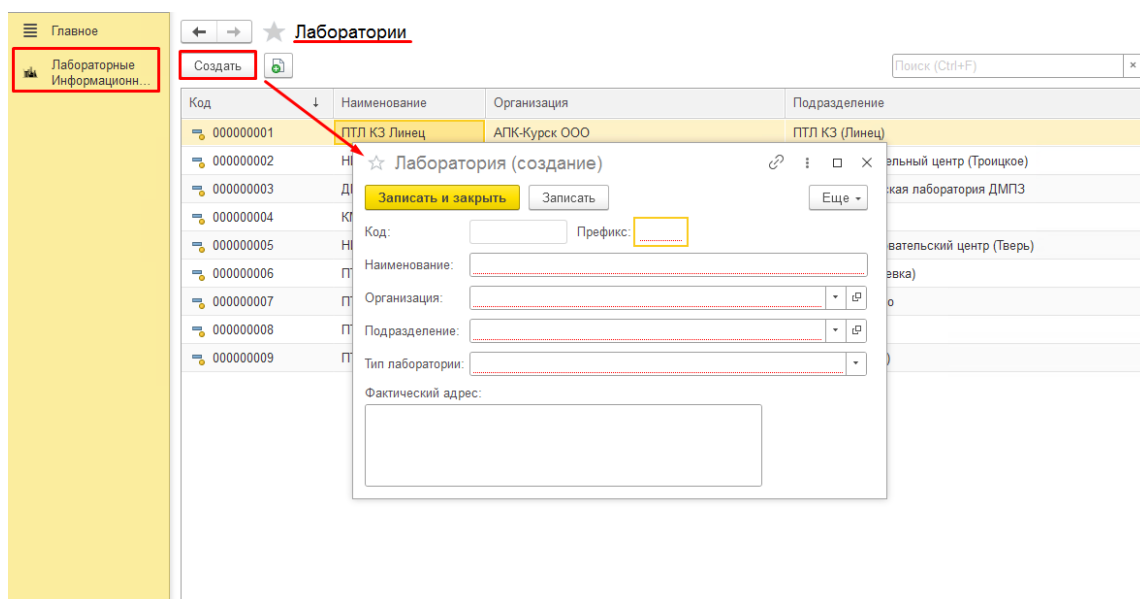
Главное

Лабораторные Информационн...

Лаборатории

Создать

Поиск (Ctrl+F)

| Код | Наименование | Организация | Подразделение |
|---|---|---|---|
| 000000001 | ПТЛ КЗ Линец | АПК-Курск ООО | ПТЛ КЗ (Линец) |
| 000000002 | Н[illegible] | | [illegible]ельный центр (Троицкое) |
| 000000003 | Д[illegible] | | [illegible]ская лаборатория ДМПЗ |
| 000000004 | К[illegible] | | |
| 000000005 | Н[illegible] | | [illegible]вательский центр (Тверь) |
| 000000006 | П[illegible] | | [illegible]евка) |
| 000000007 | П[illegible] | | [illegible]о |
| 000000008 | П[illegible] | | |
| 000000009 | П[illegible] | | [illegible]) |

Лаборатория (создание)

Записать и закрыть

Записать

Еще

Код:

Префикс:

Наименование:

Организация:

Подразделение:

Тип лаборатории:

Фактический адрес: